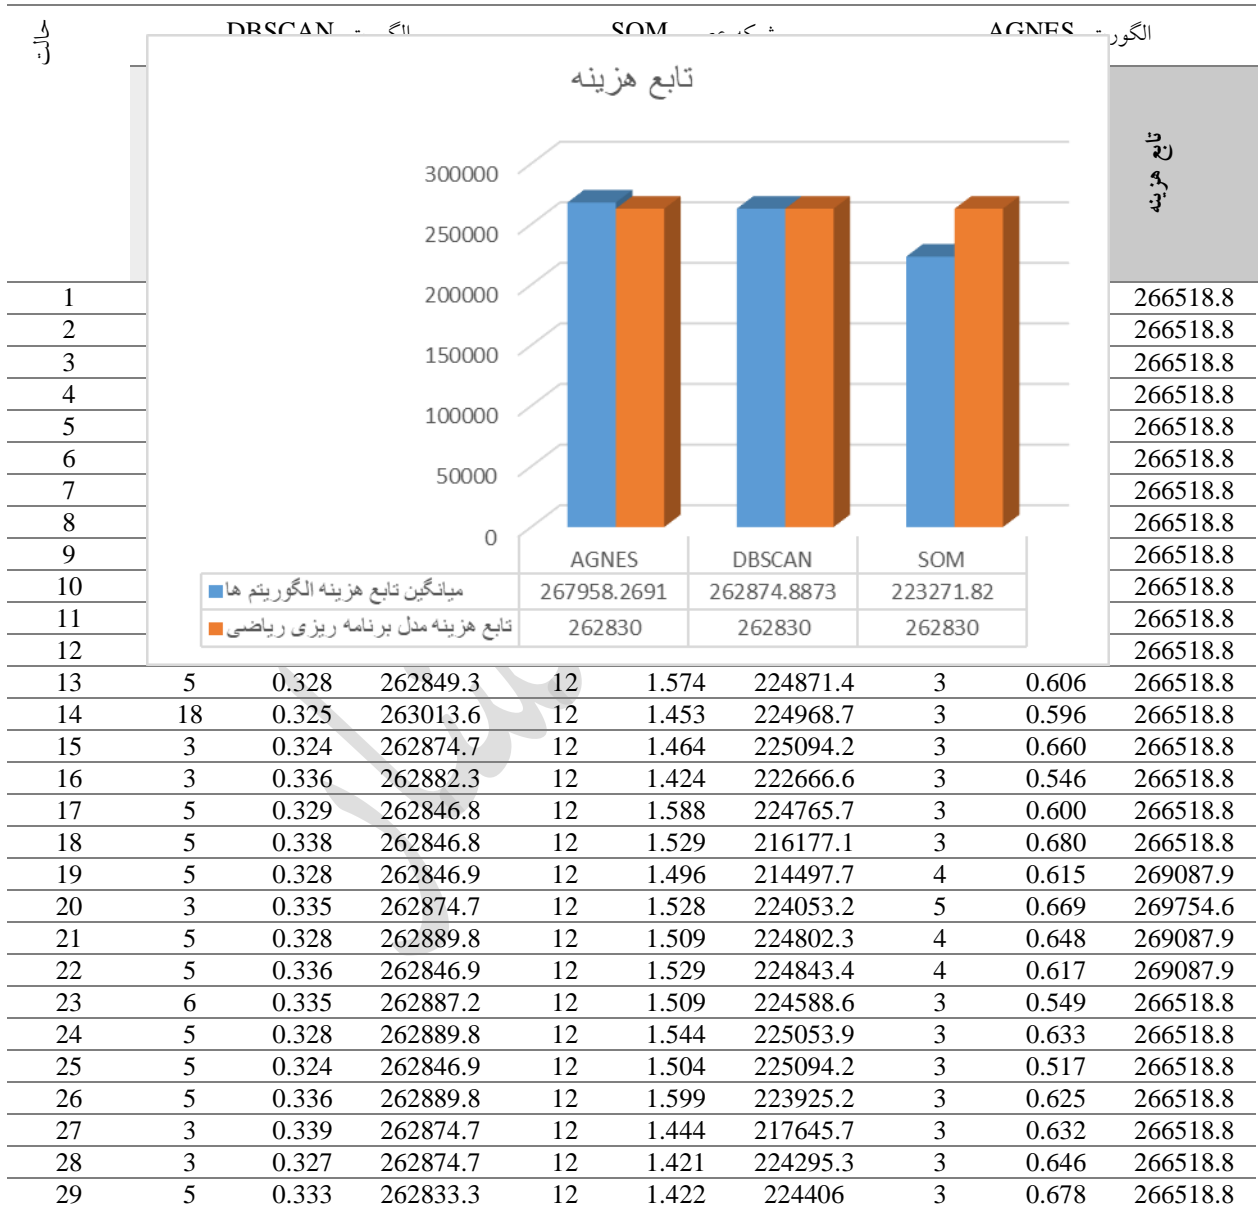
حالت | DBSCAN الگوریتم | SOM شبکه عصبی | AGNES الگوریتم

تابع هزینه

تابع هزینه

300000
250000
200000
150000
100000
50000
0

| | AGNES | DBSCAN | SOM |
|---|---|---|---|
| میانگین تابع هزینه الگوریتم ها | 267958.2691 | 262874.8873 | 223271.82 |
| تابع هزینه مدل برنامه ریزی ریاضی | 262830 | 262830 | 262830 |

| | | | | | | | | | |
|---|---|---|---|---|---|---|---|---|---|
| 1 | | | | | | | | | 266518.8 |
| 2 | | | | | | | | | 266518.8 |
| 3 | | | | | | | | | 266518.8 |
| 4 | | | | | | | | | 266518.8 |
| 5 | | | | | | | | | 266518.8 |
| 6 | | | | | | | | | 266518.8 |
| 7 | | | | | | | | | 266518.8 |
| 8 | | | | | | | | | 266518.8 |
| 9 | | | | | | | | | 266518.8 |
| 10 | | | | | | | | | 266518.8 |
| 11 | | | | | | | | | 266518.8 |
| 12 | | | | | | | | | 266518.8 |
| 13 | 5 | 0.328 | 262849.3 | 12 | 1.574 | 224871.4 | 3 | 0.606 | 266518.8 |
| 14 | 18 | 0.325 | 263013.6 | 12 | 1.453 | 224968.7 | 3 | 0.596 | 266518.8 |
| 15 | 3 | 0.324 | 262874.7 | 12 | 1.464 | 225094.2 | 3 | 0.660 | 266518.8 |
| 16 | 3 | 0.336 | 262882.3 | 12 | 1.424 | 222666.6 | 3 | 0.546 | 266518.8 |
| 17 | 5 | 0.329 | 262846.8 | 12 | 1.588 | 224765.7 | 3 | 0.600 | 266518.8 |
| 18 | 5 | 0.338 | 262846.8 | 12 | 1.529 | 216177.1 | 3 | 0.680 | 266518.8 |
| 19 | 5 | 0.328 | 262846.9 | 12 | 1.496 | 214497.7 | 4 | 0.615 | 269087.9 |
| 20 | 3 | 0.335 | 262874.7 | 12 | 1.528 | 224053.2 | 5 | 0.669 | 269754.6 |
| 21 | 5 | 0.328 | 262889.8 | 12 | 1.509 | 224802.3 | 4 | 0.648 | 269087.9 |
| 22 | 5 | 0.336 | 262846.9 | 12 | 1.529 | 224843.4 | 4 | 0.617 | 269087.9 |
| 23 | 6 | 0.335 | 262887.2 | 12 | 1.509 | 224588.6 | 3 | 0.549 | 266518.8 |
| 24 | 5 | 0.328 | 262889.8 | 12 | 1.544 | 225053.9 | 3 | 0.633 | 266518.8 |
| 25 | 5 | 0.324 | 262846.9 | 12 | 1.504 | 225094.2 | 3 | 0.517 | 266518.8 |
| 26 | 5 | 0.336 | 262889.8 | 12 | 1.599 | 223925.2 | 3 | 0.625 | 266518.8 |
| 27 | 3 | 0.339 | 262874.7 | 12 | 1.444 | 217645.7 | 3 | 0.632 | 266518.8 |
| 28 | 3 | 0.327 | 262874.7 | 12 | 1.421 | 224295.3 | 3 | 0.646 | 266518.8 |
| 29 | 5 | 0.333 | 262833.3 | 12 | 1.422 | 224406 | 3 | 0.678 | 266518.8 |